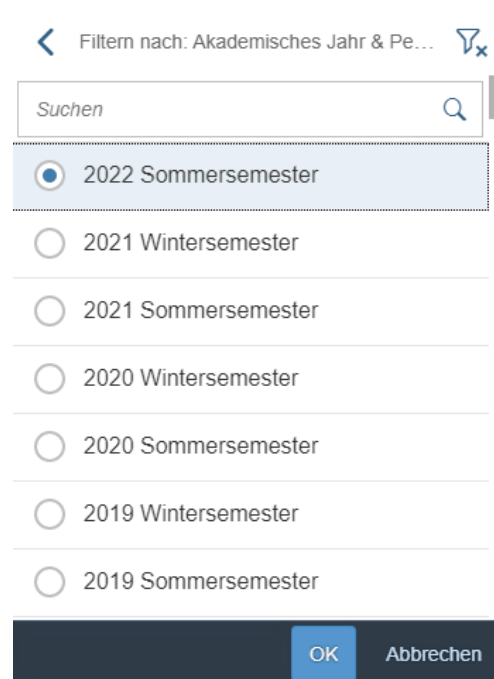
Filtern nach: Akademisches Jahr & Pe…

Suchen

2022 Sommersemester

2021 Wintersemester

2021 Sommersemester

2020 Wintersemester

2020 Sommersemester

2019 Wintersemester

2019 Sommersemester

OK

Abbrechen